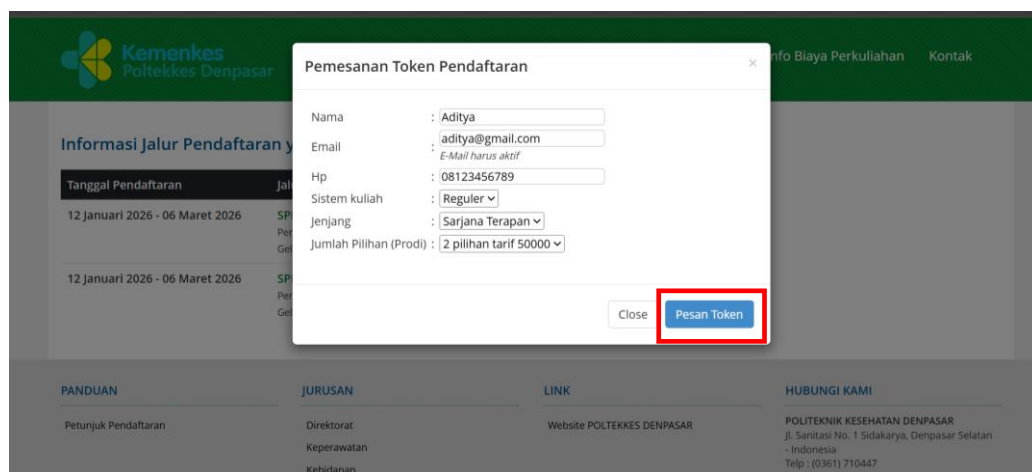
Kemenkes
Poltekkes Denpasar

nfo Biaya Perkuliahan Kontak

Informasi Jalur Pendaftaran y

| Tanggal Pendaftaran | Jal |
|---|---|
| 12 Januari 2026 - 06 Maret 2026 | SP Per Gel |
| 12 Januari 2026 - 06 Maret 2026 | SP Per Gel |

Pemesanan Token Pendaftaran

×

Nama : Aditya

Email : aditya@gmail.com
E-Mail harus aktif

Hp : 08123456789

Sistem kuliah : Reguler

Jenjang : Sarjana Terapan

Jumlah Pilihan (Prodi) : 2 pilihan tarif 50000

Close Pesan Token

PANDUAN

Petunjuk Pendaftaran

JURUSAN

Direktorat

Keperawatan

Kebidanan

LINK

Website POLTEKKES DENPASAR

HUBUNGI KAMI

POLITEKNIK KESEHATAN DENPASAR
Jl. Sanitasi No. 1 Sidakarya, Denpasar Selatan - Indonesia
Telp : (0361) 710447